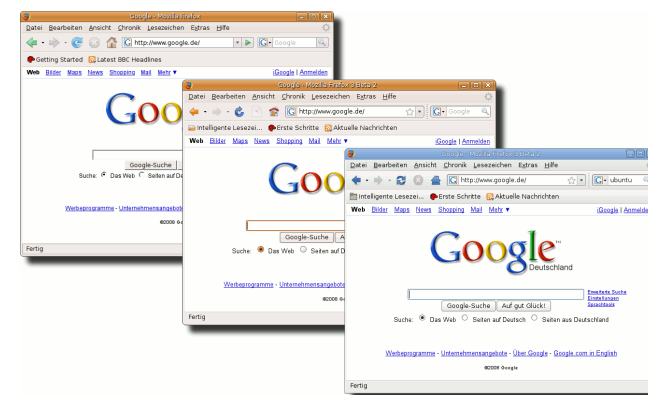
Google - Mozilla Firefox

Datei Bearbeiten Ansicht Chronik Lesezeichen Extras Hilfe

http://www.google.de/

Google

Getting Started Latest BBC Headlines

Web Bilder Maps News Shopping Mail Mehr ▼

iGoogle | Anmelden

Google-Suche

Suche: Das Web Seiten auf D

Werbeprogramme - Unternehmensangebote

©2009 Go

Fertig

Google - Mozilla Firefox 3 Beta 2

Datei Bearbeiten Ansicht Chronik Lesezeichen Extras Hilfe

http://www.google.de/

Google

Intelligente Lesezei... Erste Schritte Aktuelle Nachrichten

Web Bilder Maps News Shopping Mail Mehr ▼

iGoogle | Anmelden

Google-Suche A

Suche: Das Web Seiten auf D

Werbeprogramme - Unternehmensangebote

©2009 Go

Fertig

Google - Mozilla Firefox

Datei Bearbeiten Ansicht Chronik Lesezeichen Extras Hilfe

http://www.google.de/

ubuntu

Intelligente Lesezei... Erste Schritte Aktuelle Nachrichten

Web Bilder Maps News Shopping Mail Mehr ▼

iGoogle | Anmelde

Google Deutschland

Erweiterte Suche
Einstellungen
Sprachtools

Google-Suche Auf gut Glück!

Suche: Das Web Seiten auf Deutsch Seiten aus Deutschland

Werbeprogramme - Unternehmensangebote - Über Google - Google.com in English

©2009 Google

Fertig